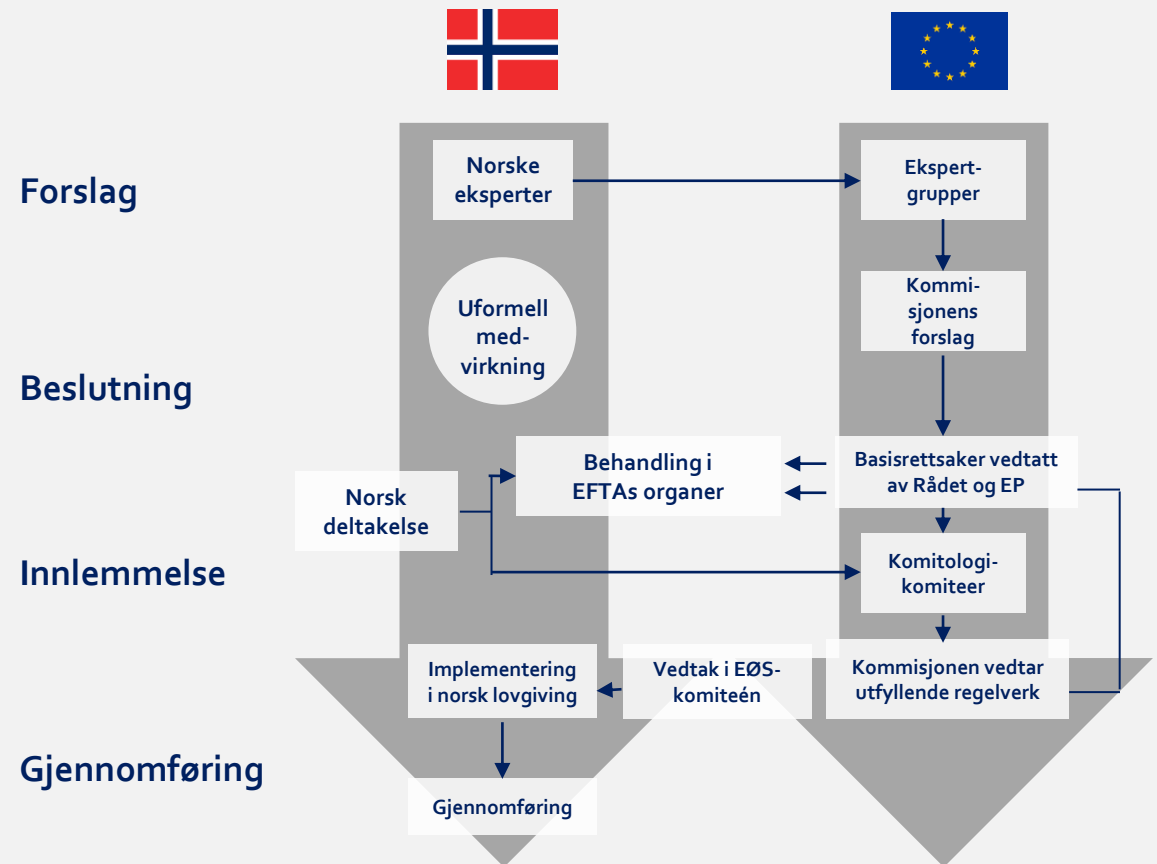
Forslag

Beslutning

Innlemmelse

Gjennomføring

Norske eksperter

Uformell medvirkning

Norsk deltakelse

Behandling i EFTAs organer

Implementering i norsk lovgiving

Gjennomføring

Ekspertgrupper

Kommisjonens forslag

Basisrettsaker vedtatt av Rådet og EP

Komitologikomiteer

Kommisjonen vedtar utfyllende regelverk

Vedtak i EØS-komiteén